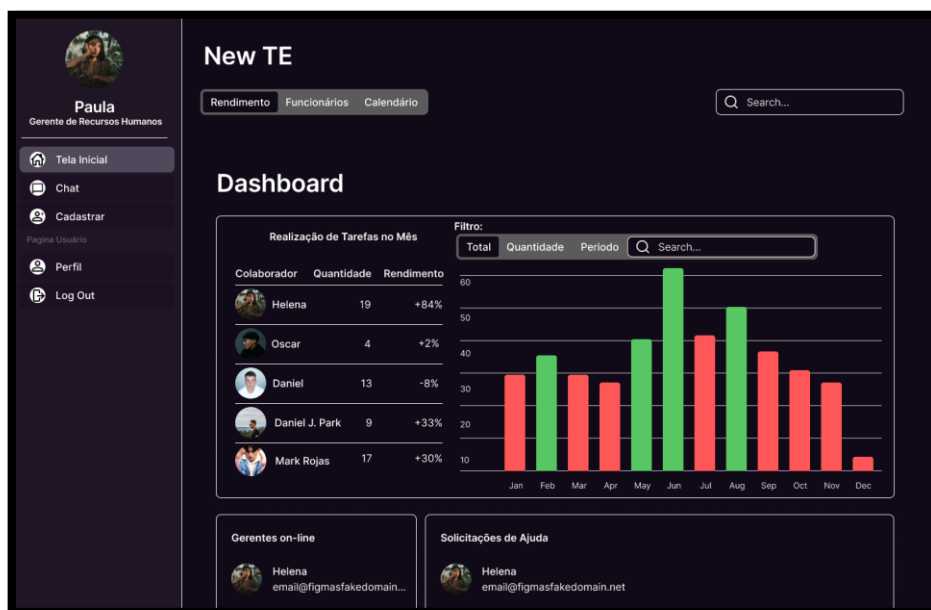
Paula
Gerente de Recursos Humanos

Tela Inicial
Chat
Cadastrar
Pagina Usuário
Perfil
Log Out

New TE

Rendimento Funcionários Calendário

Search...

Dashboard

Realização de Tarefas no Mês

| Colaborador | Quantidade | Rendimento |
|---|---|---|
| Helena | 19 | +84% |
| Oscar | 4 | +2% |
| Daniel | 13 | -8% |
| Daniel J. Park | 9 | +33% |
| Mark Rojas | 17 | +30% |

Filtro:
Total Quantidade Periodo Search...

60
50
40
30
20
10
Jan Feb Mar Apr May Jun Jul Aug Sep Oct Nov Dec

Gerentes on-line
Helena
email@figmasfakedomain...

Solicitações de Ajuda
Helena
email@figmasfakedomain.net